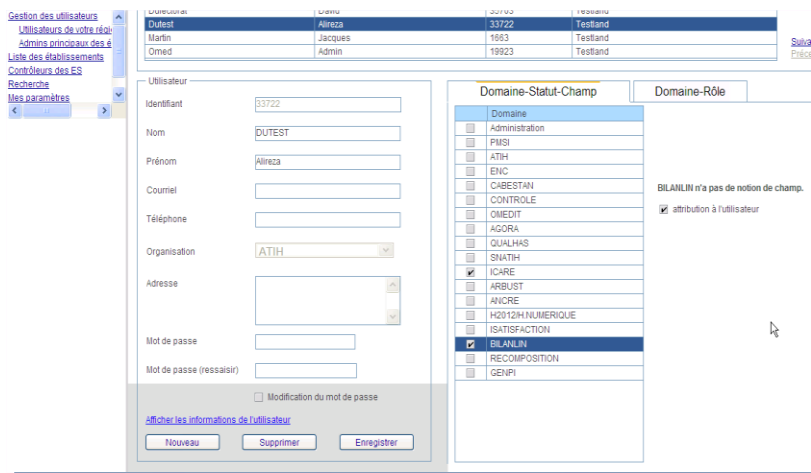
Gestion des utilisateurs
Utilisateurs de votre régi
Admins principaux des é
Liste des établissements
Contrôleurs des ES
Recherche
Mes paramètres

| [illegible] | David | 33703 | Testland |
|---|---|---|---|
| Dutest | Alireza | 33722 | Testland |
| Martin | Jacques | 1663 | Testland |
| Omed | Admin | 19923 | Testland |

Suiva
Préc

Utilisateur
Identifiant 33722
Nom DUTEST
Prénom Alireza
Courriel
Téléphone
Organisation ATIH
Adresse
Mot de passe
Mot de passe (ressaisir)
Modification du mot de passe
Afficher les informations de l'utilisateur
Nouveau
Supprimer
Enregistrer

Domaine-Statut-Champ
Domaine-Rôle

| | Domaine |
|---|---|
| ☐ | Administration |
| ☐ | PMSI |
| ☐ | ATIH |
| ☐ | ENC |
| ☐ | CABESTAN |
| ☐ | CONTROLE |
| ☐ | OMEDIT |
| ☐ | AGORA |
| ☐ | QUALHAS |
| ☐ | SNATIH |
| ☑ | ICARE |
| ☐ | ARBUST |
| ☐ | ANCRE |
| ☐ | H2012/H.NUMERIQUE |
| ☐ | ISATISFACTION |
| ☑ | BILANLIN |
| ☐ | RECOMPOSITION |
| ☐ | GENPI |

BILANLIN n'a pas de notion de champ.
☑ attribution à l'utilisateur